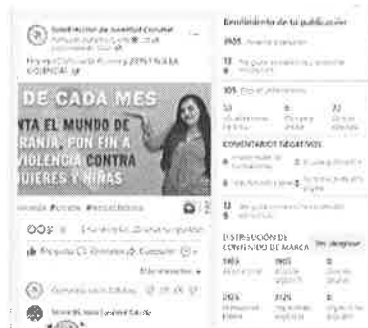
Rendimiento de tu publicación

3655

13

105

53 0 32

COMENTARIOS NEGATIVOS

13

DISTRIBUCIÓN DE CONTENIDO DE MARCA

3455 3905 0

2926 3125 0

DE CADA MES
NTA EL MUNDO DE
RANJA. PON FIN A
VIOLENCIA CONTRA
JJERES Y NIÑAS

Me gusta Comentar Compartir